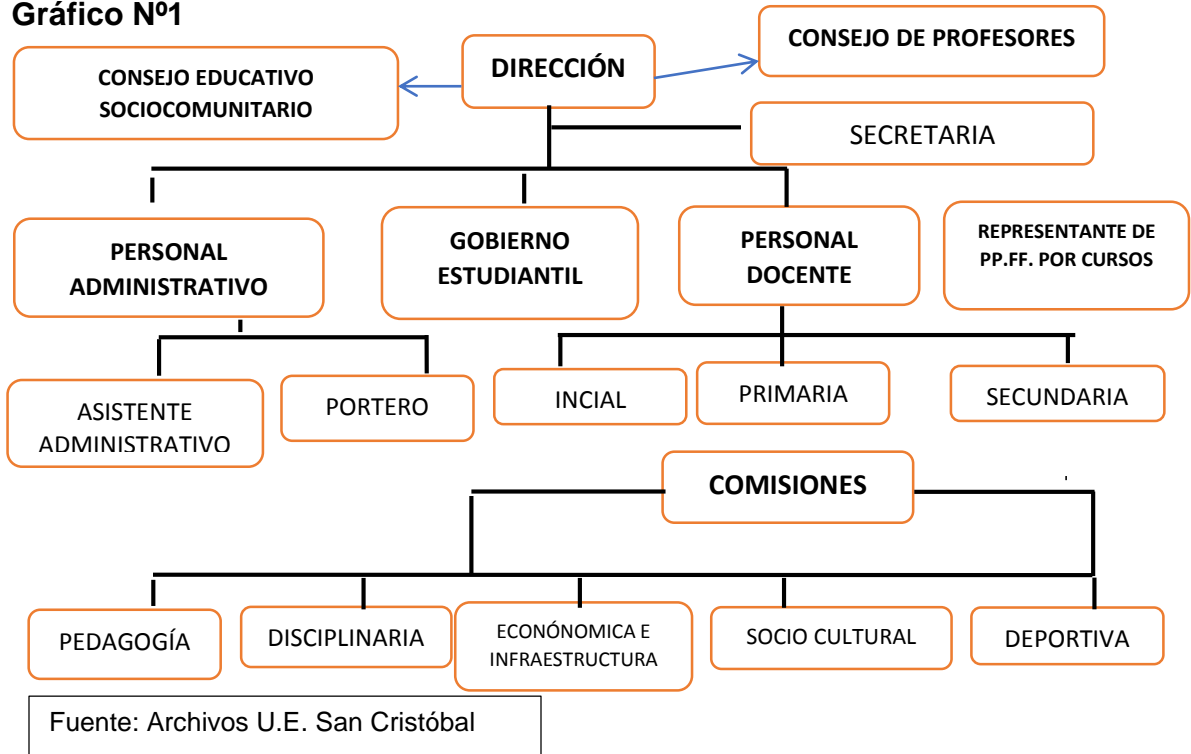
Gráfico Nº1

CONSEJO EDUCATIVO SOCIOCOMUNITARIO

DIRECCIÓN

CONSEJO DE PROFESORES

SECRETARIA

PERSONAL ADMINISTRATIVO

GOBIERNO ESTUDIANTIL

PERSONAL DOCENTE

REPRESENTANTE DE PP.FF. POR CURSOS

ASISTENTE ADMINISTRATIVO

PORTERO

INCIAL

PRIMARIA

SECUNDARIA

COMISIONES

PEDAGOGÍA

DISCIPLINARIA

ECONÓNOMICA E INFRAESTRUCTURA

SOCIO CULTURAL

DEPORTIVA

Fuente: Archivos U.E. San Cristóbal